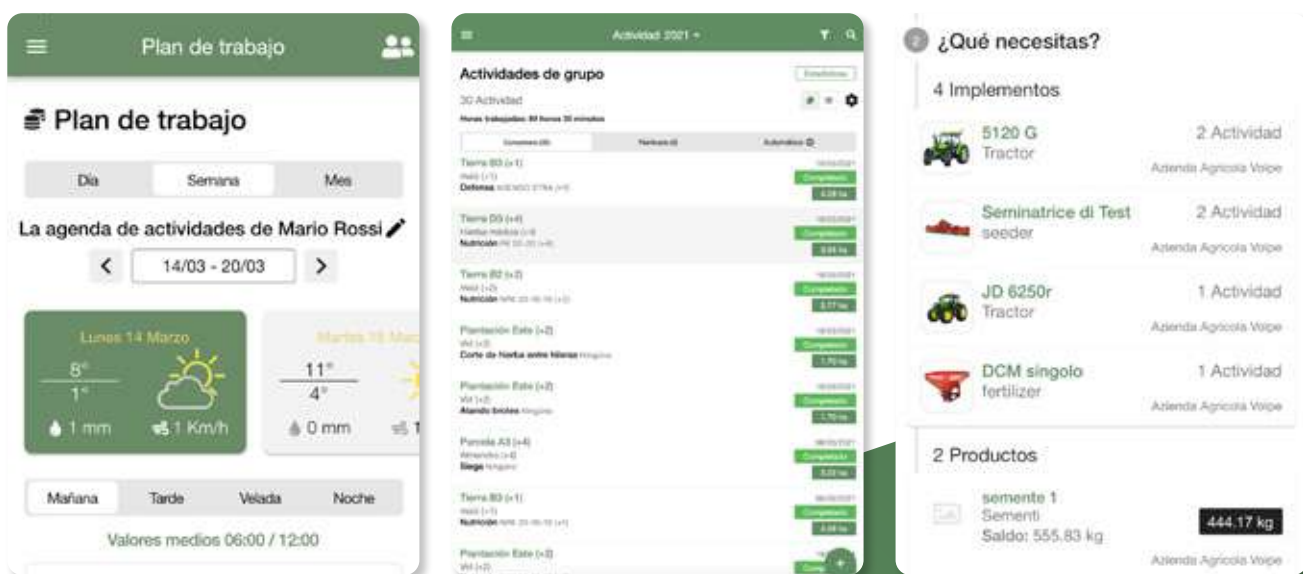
Plan de trabajo

Plan de trabajo

Día
Semana
Mes

La agenda de actividades de Mario Rossi

14/03 - 20/03

Lunes 14 Marzo
8°
1°
1 mm
1 Km/h

Martes 15 Ma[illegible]
11°
4°
0 mm
1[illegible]

Mañana
Tarde
Velada
Noche

Valores medios 06:00 / 12:00

Actividad 2021

Actividades de grupo
30 Actividad
Horas trabajadas: 89 horas 30 minutos

Tierra B3 (+1)
Defensa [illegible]
Completado
Tierra D3 (+4)
Nutrición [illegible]
Completado
Tierra B2 (+2)
Nutrición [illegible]
Completado
Plantación Este (+2)
Corte de hierba entre hileras
Completado
Plantación Este (+2)
Atando brotes
Completado
Parcela A3 (+4)
Siega
Completado
Tierra B3 (+1)
Nutrición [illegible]
Completado
Plantación Este (+2)

¿Qué necesitas?

4 Implementos

5120 G
Tractor
2 Actividad
Azienda Agricola Volpe

Seminatrice di Test
seeder
2 Actividad
Azienda Agricola Volpe

JD 6250r
Tractor
1 Actividad
Azienda Agricola Volpe

DCM singolo
fertilizer
1 Actividad
Azienda Agricola Volpe

2 Productos

semente 1
Sementi
Saldo: 555.83 kg
444.17 kg
Azienda Agricola Volpe